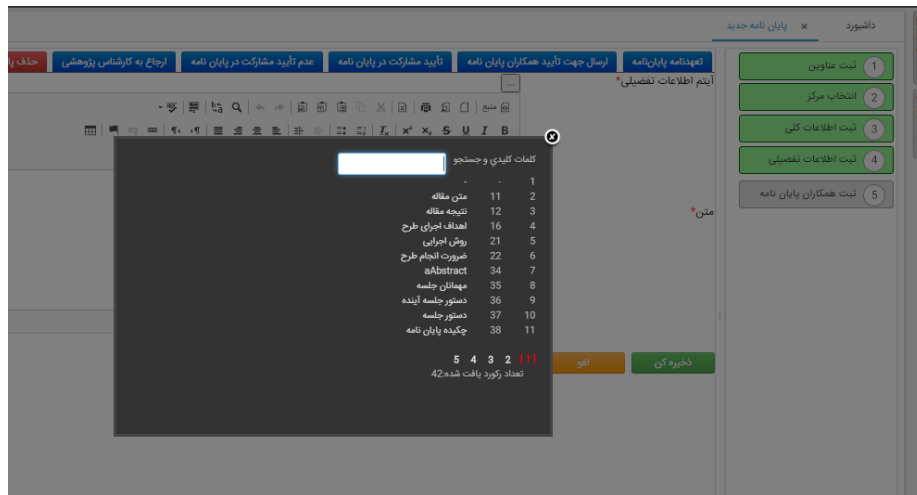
داشبورد
پایان نامه جدید ×

1 ثبت عناوین
2 انتخاب مرکز
3 ثبت اطلاعات کلی
4 ثبت اطلاعات تفضیلی
5 ثبت همکاران پایان نامه

تعهدنامه پایان‌نامه | ارسال جهت تأیید همکاران پایان نامه | تأیید مشارکت در پایان نامه | عدم تأیید مشارکت در پایان نامه | ارجاع به کارشناس پژوهشی | حذف پا

آیتم اطلاعات تفضیلی*
متن*

کلمات کلیدی و جستجو

| | | |
|---|---|---|
| 1 | - | - |
| 2 | 11 | متن مقاله |
| 3 | 12 | نتیجه مقاله |
| 4 | 16 | اهداف اجرای طرح |
| 5 | 21 | روش اجرایی |
| 6 | 22 | ضرورت انجام طرح |
| 7 | 34 | aAbstract |
| 8 | 35 | مهمانان جلسه |
| 9 | 36 | دستور جلسه آینده |
| 10 | 37 | دستور جلسه |
| 11 | 38 | چکیده پایان نامه |

[1] 2 3 4 5
تعداد رکورد یافت شده:42

ذخیره کن
لغو